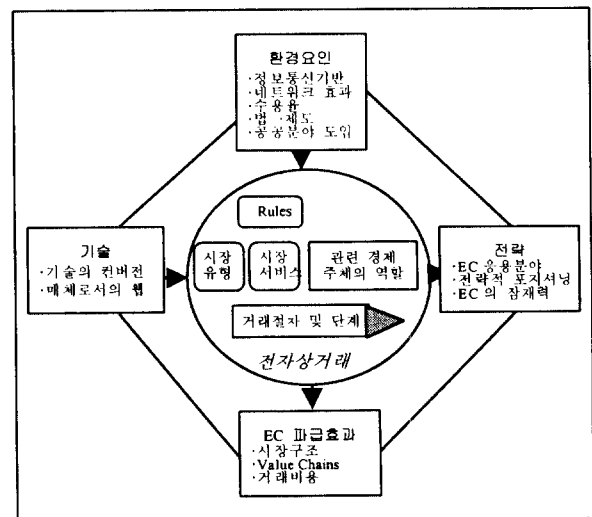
환경요인
·정보통신기반
·네트워크 효과
·수용율
·법 ·제도
·공공분야 도입

기술
·기술의 컨버전
·매체로서의 웹

Rules

시장 유형

시장 서비스

관련 경제 주체의 역할

거래절차 및 단계

전자상거래

전략
·EC 응용분야
·전략적 포지셔닝
·EC 의 잠재력

EC 파급효과
·시장구조
·Value Chains
·거래비용